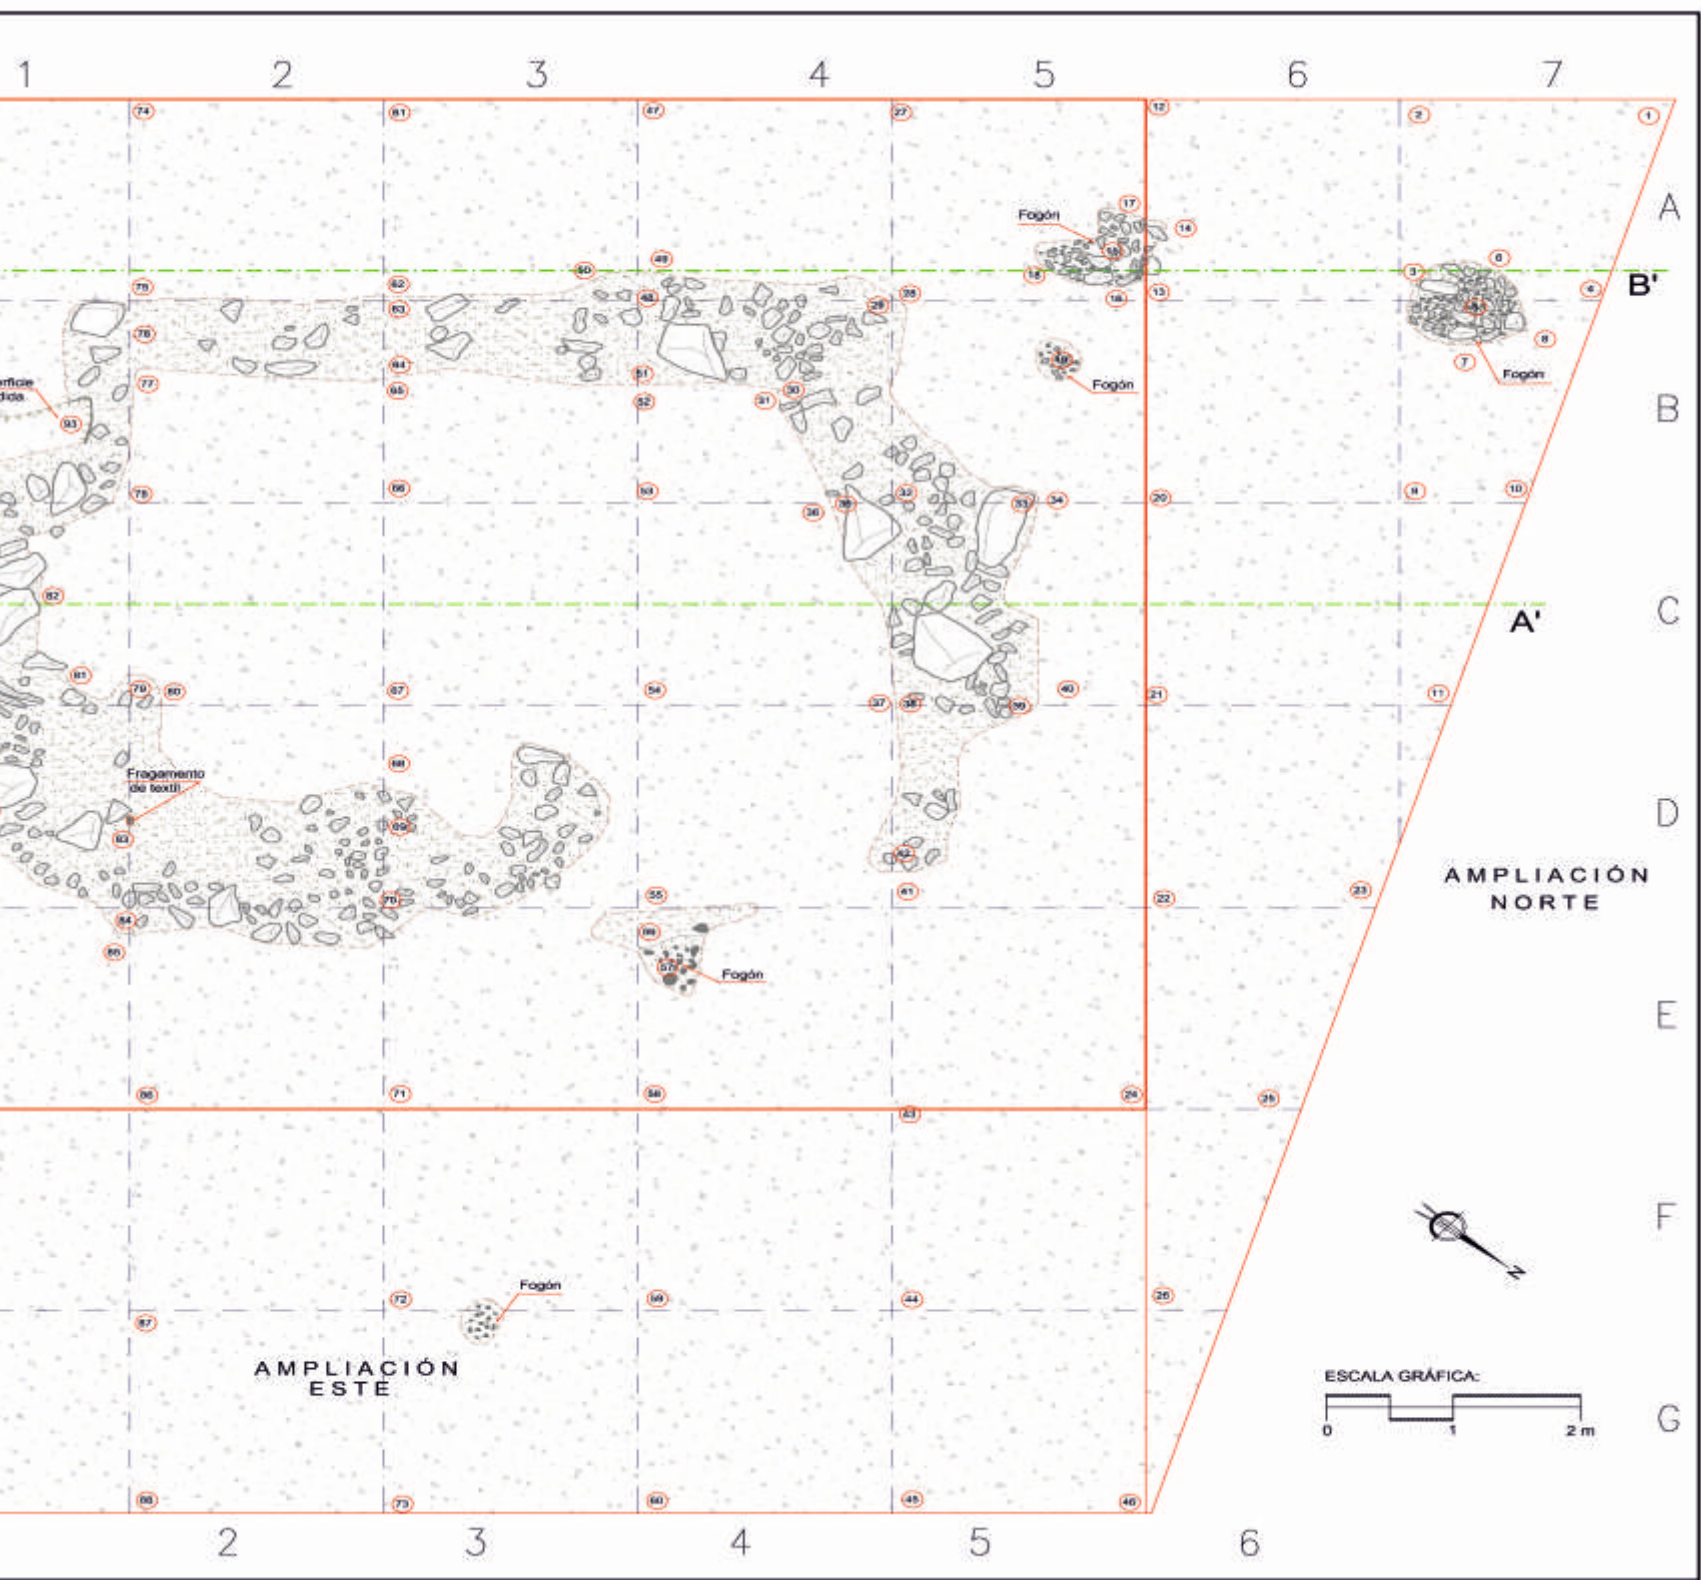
1 2 3 4 5 6 7

A
B
C
D
E
F
G

B'
A'

74 81 67 27 12 2 1

Fogón
17
14
15
18
16
13
3
6
4
8
7
Fogón

50 49
75 62 48 29 28
76 63
84 51
77 65 52 31 30
93
erficie
dida

19
Fogón

78 66 53 36 35 32 33 34 20 9 10

82

81 79 80 67 54 37 38 39 40 21 11

Fragamento
de textil
68
83 69
42
84 70 55 41 22 23
85 56
57
Fogón

AMPLIACIÓN
NORTE

86 71 58 24 25
43

Fogón
87 72 59 44 26

AMPLIACIÓN
ESTE

ESCALA GRÁFICA:
0 1 2 m

N

88 73 60 45 46

2 3 4 5 6